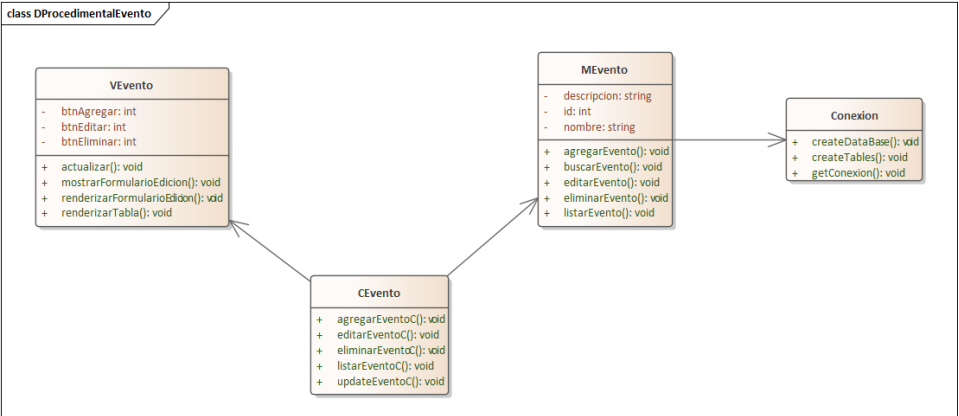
class DProcedimentalEvento

VEvento

- btnAgregar: int
- btnEditar: int
- btnEliminar: int

+ actualizar(): void
+ mostrarFormularioEdicion(): void
+ renderizarFormularioEdicion(): void
+ renderizarTabla(): void

MEvento

- descripcion: string
- id: int
- nombre: string

+ agregarEvento(): void
+ buscarEvento(): void
+ editarEvento(): void
+ eliminarEvento(): void
+ listarEvento(): void

Conexion

+ createDataBase(): void
+ createTables(): void
+ getConexion(): void

CEvento

+ agregarEventoC(): void
+ editarEventoC(): void
+ eliminarEventoC(): void
+ listarEventoC(): void
+ updateEventoC(): void